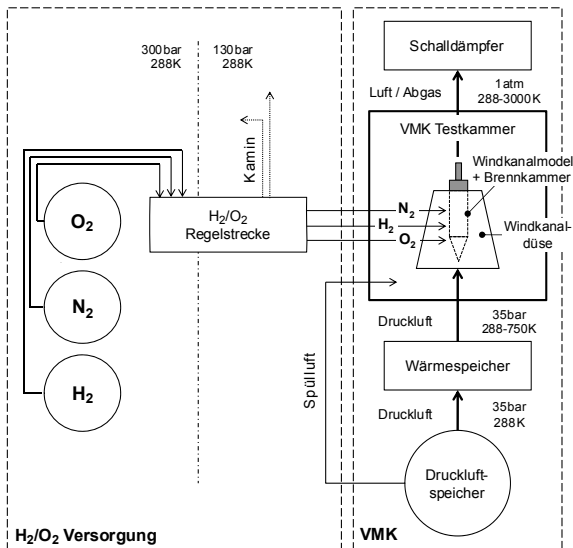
300 bar
288K

130 bar
288K

Kamin

Schalldämpfer

Luft / Abgas

1 atm
288-3000K

VMK Testkammer

Windkanalmodel + Brennkammer

$O_2$

$N_2$

$H_2$

$H_2/O_2$
Regelstrecke

$N_2$

$H_2$

$O_2$

Windkanaldüse

Druckluft

35bar
288-750K

Wärmespeicher

Spülluft

Druckluft

35bar
288K

Druckluftspeicher

$H_2/O_2$ Versorgung

VMK